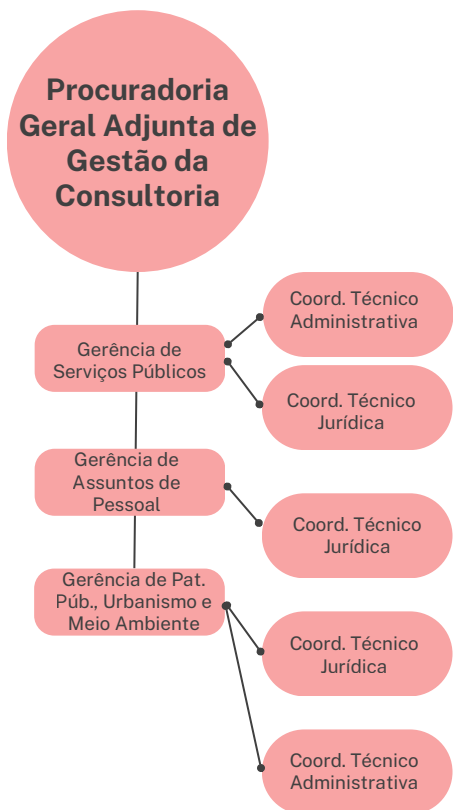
Procuradoria Geral Adjunta de Gestão da Consultoria

Gerência de Serviços Públicos

Coord. Técnico Administrativa

Coord. Técnico Jurídica

Gerência de Assuntos de Pessoal

Coord. Técnico Jurídica

Gerência de Pat. Púb., Urbanismo e Meio Ambiente

Coord. Técnico Jurídica

Coord. Técnico Administrativa